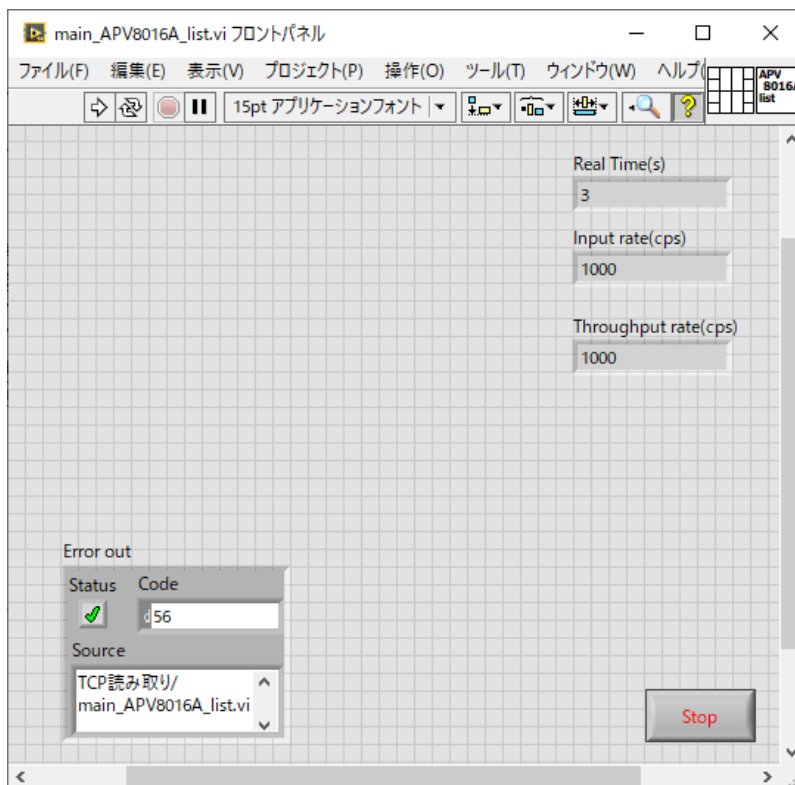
main_APV8016A_list.vi フロントパネル

ファイル(F) 編集(E) 表示(V) プロジェクト(P) 操作(O) ツール(T) ウィンドウ(W) ヘルプ(

APV 8016A list

15pt アプリケーションフォント

Real Time(s)
3

Input rate(cps)
1000

Throughput rate(cps)
1000

Error out
Status
Code
56
Source
TCP読み取り/
main_APV8016A_list.vi

Stop